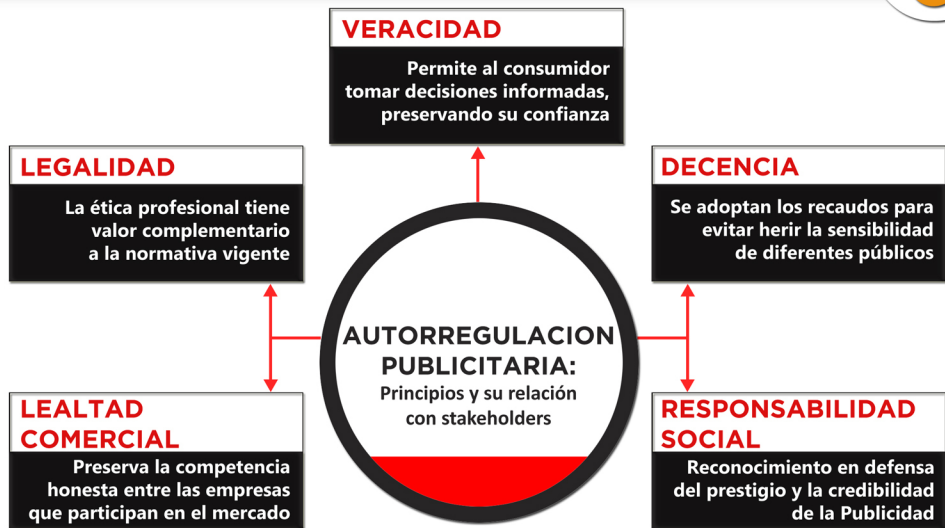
VERACIDAD

Permite al consumidor tomar decisiones informadas, preservando su confianza

LEGALIDAD

La ética profesional tiene valor complementario a la normativa vigente

DECENCIA

Se adoptan los recaudos para evitar herir la sensibilidad de diferentes públicos

AUTORREGULACION PUBLICITARIA:

Principios y su relación con stakeholders

LEALTAD COMERCIAL

Preserva la competencia honesta entre las empresas que participan en el mercado

RESPONSABILIDAD SOCIAL

Reconocimiento en defensa del prestigio y la credibilidad de la Publicidad